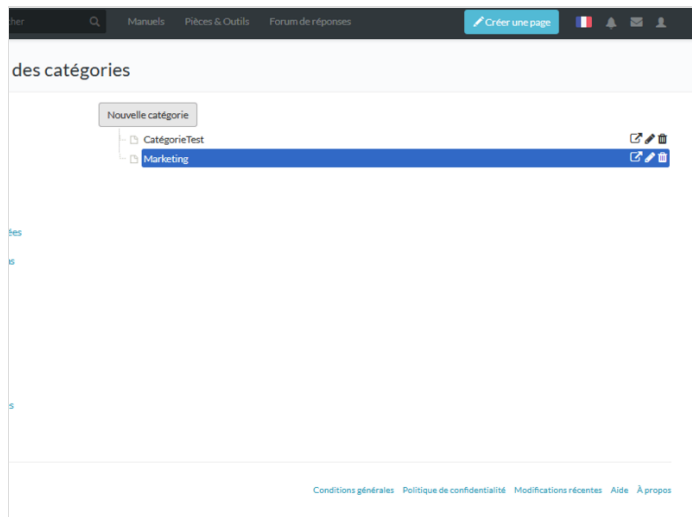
her

Manuels Pièces & Outils Forum de réponses

Créer une page

des catégories

Nouvelle catégorie

CatégorieTest

Marketing

ées

s

s

Conditions générales Politique de confidentialité Modifications récentes Aide À propos